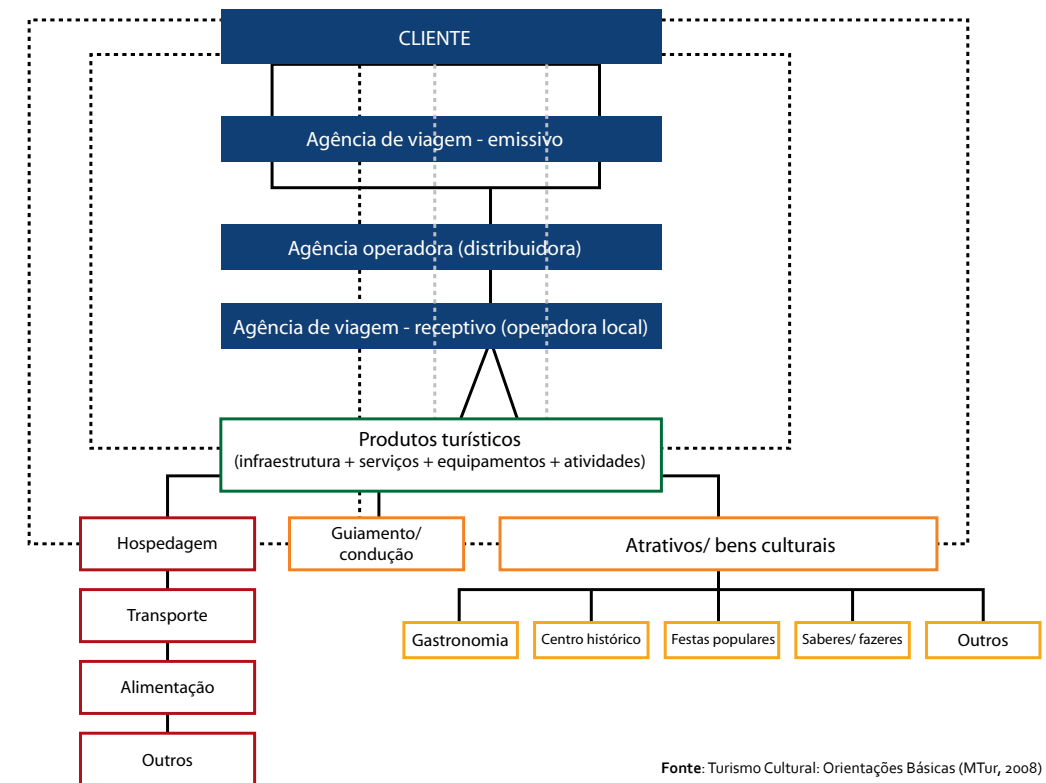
CLIENTE

Agência de viagem - emissivo

Agência operadora (distribuidora)

Agência de viagem - receptivo (operadora local)

Produtos turísticos
(infraestrutura + serviços + equipamentos + atividades)

Hospedagem

Guiamento/ condução

Atrativos/ bens culturais

Transporte

Alimentação

Outros

Gastronomia

Centro histórico

Festas populares

Saberes/ fazeres

Outros

**Fonte**: Turismo Cultural: Orientações Básicas (MTur, 2008)